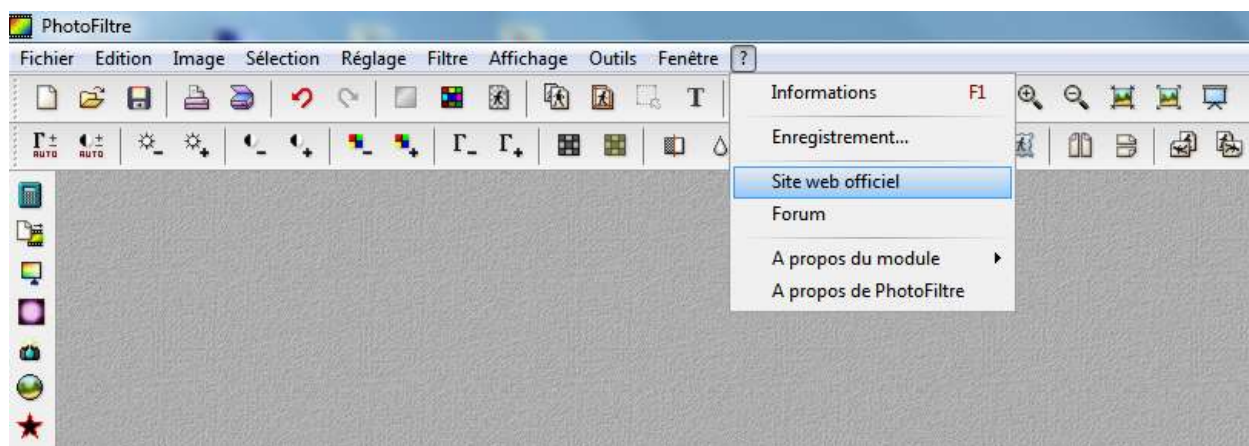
PhotoFiltre

Fichier Edition Image Sélection Réglage Filtre Affichage Outils Fenêtre ?

T

AUTO AUTO

Informations F1
Enregistrement...
Site web officiel
Forum
A propos du module
A propos de PhotoFiltre